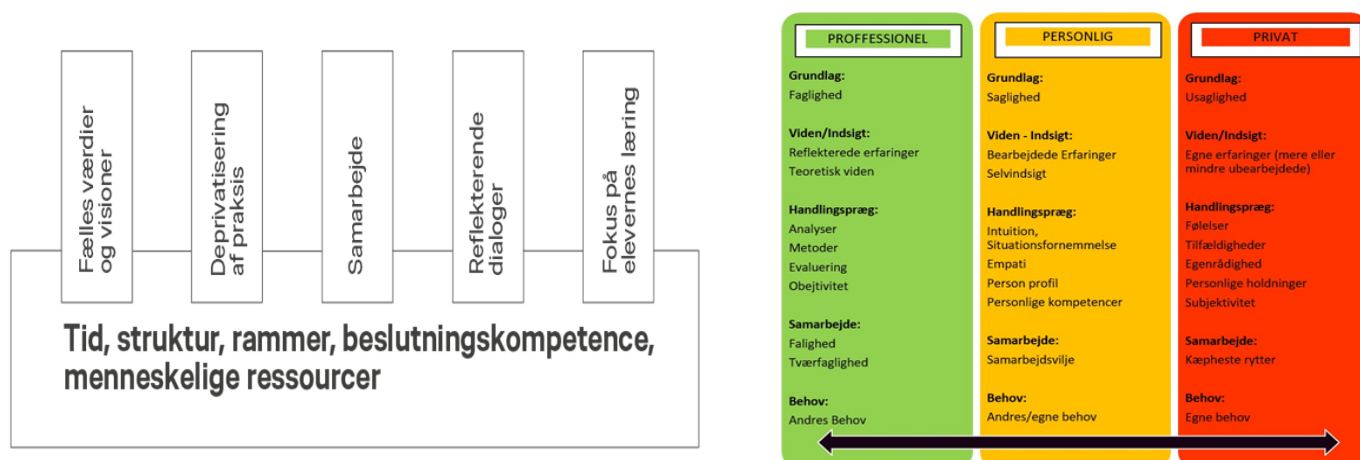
Fælles værdier og visioner

Deprivatisering af praksis

Samarbejde

Reflekterende dialoger

Fokus på elevernes læring

Tid, struktur, rammer, beslutningskompetence, menneskelige ressourcer

PROFFESSIONEL

Grundlag:
Faglighed

Viden/Indsigt:
Reflekterede erfaringer
Teoretisk viden

Handlingspræg:
Analyser
Metoder
Evaluering
Obejtivitet

Samarbejde:
Falighed
Tværfaglighed

Behov:
Andres Behov

PERSONLIG

Grundlag:
Saglighed

Viden - Indsigt:
Bearbejdede Erfaringer
Selvindsigt

Handlingspræg:
Intuition, Situationsfornemmelse
Empati
Person profil
Personlige kompetencer

Samarbejde:
Samarbejdsvilje

Behov:
Andres/egne behov

PRIVAT

Grundlag:
Usaglighed

Viden/Indsigt:
Egne erfaringer (mere eller mindre ubearbejdede)

Handlingspræg:
Følelser
Tilfældigheder
Egenrådighed
Personlige holdninger
Subjektivitet

Samarbejde:
Kæpheste rytter

Behov:
Egne behov